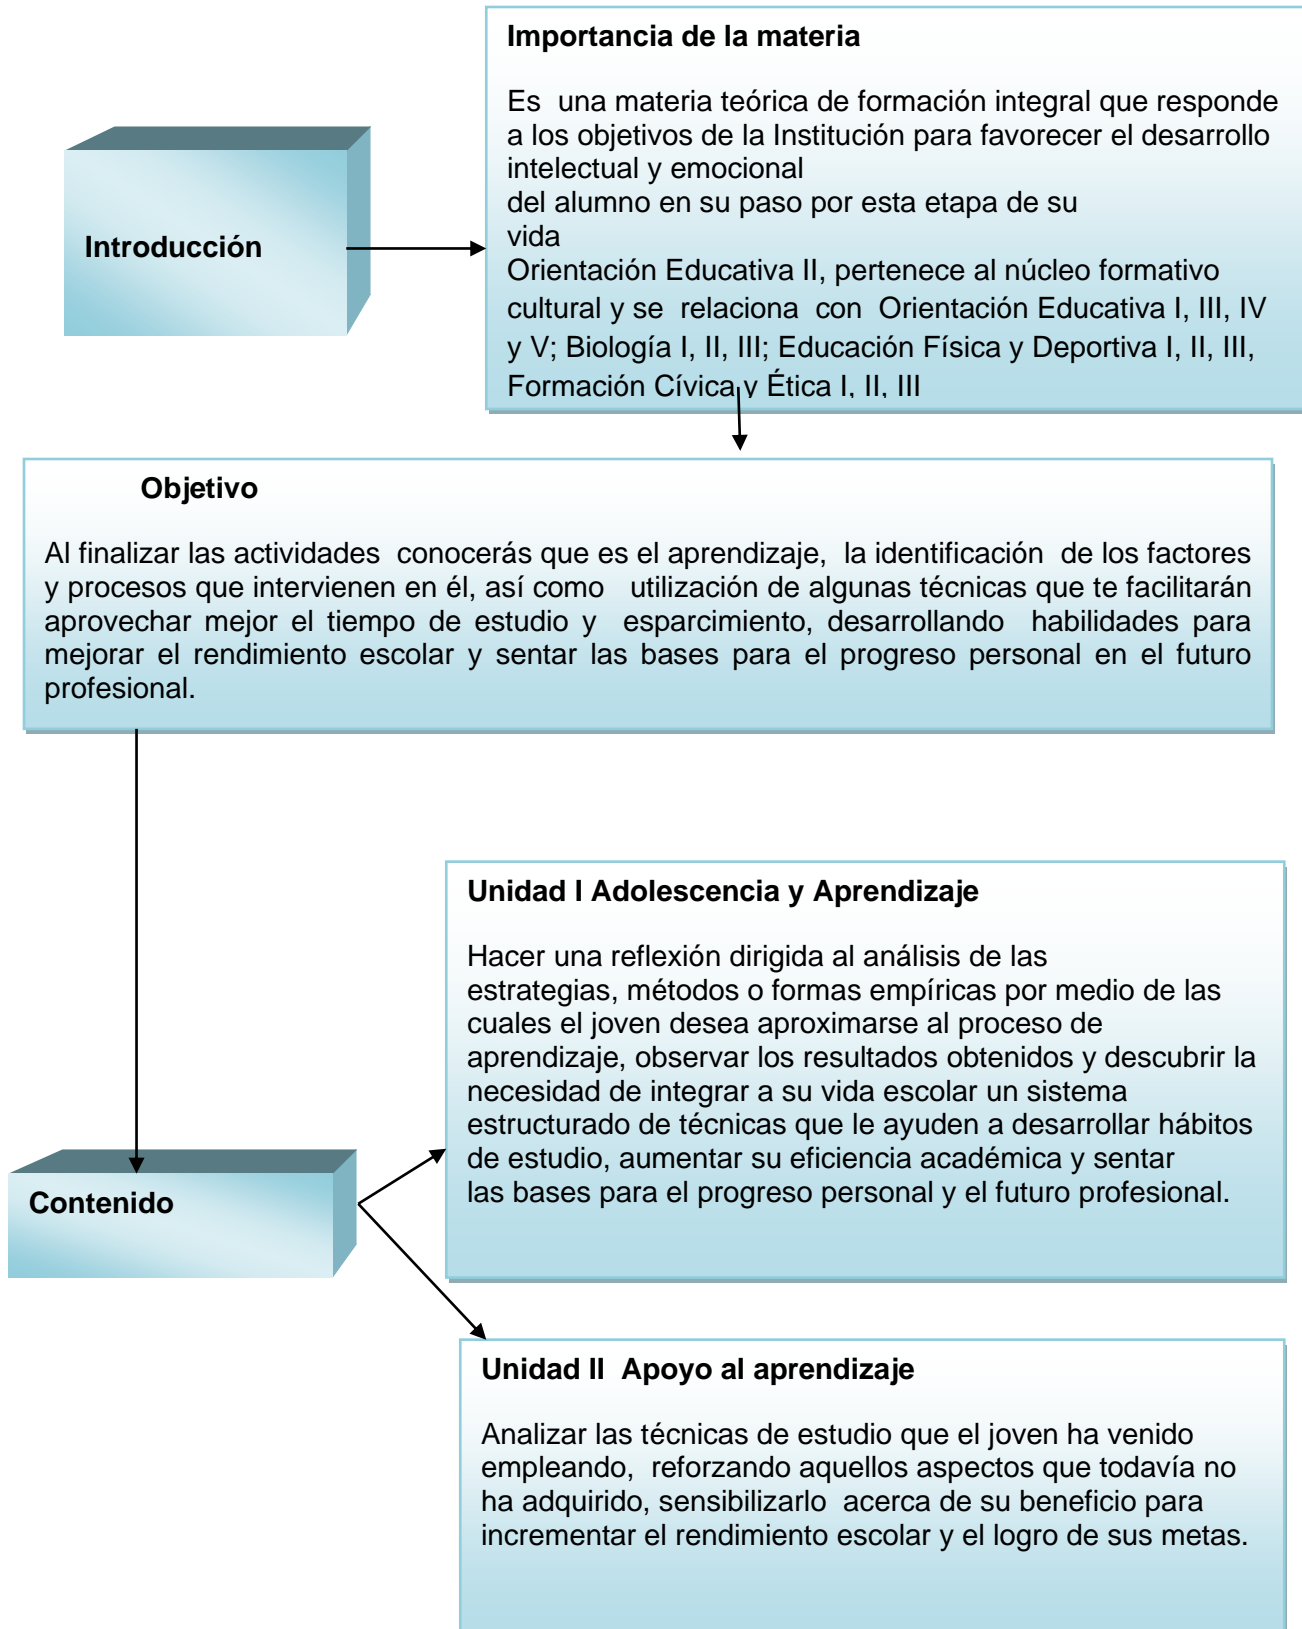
Introducción

Importancia de la materia

Es una materia teórica de formación integral que responde a los objetivos de la Institución para favorecer el desarrollo intelectual y emocional
del alumno en su paso por esta etapa de su vida
Orientación Educativa II, pertenece al núcleo formativo cultural y se relaciona con Orientación Educativa I, III, IV y V; Biología I, II, III; Educación Física y Deportiva I, II, III, Formación Cívica y Ética I, II, III

Objetivo

Al finalizar las actividades conocerás que es el aprendizaje, la identificación de los factores y procesos que intervienen en él, así como utilización de algunas técnicas que te facilitarán aprovechar mejor el tiempo de estudio y esparcimiento, desarrollando habilidades para mejorar el rendimiento escolar y sentar las bases para el progreso personal en el futuro profesional.

Contenido

Unidad I Adolescencia y Aprendizaje

Hacer una reflexión dirigida al análisis de las estrategias, métodos o formas empíricas por medio de las cuales el joven desea aproximarse al proceso de aprendizaje, observar los resultados obtenidos y descubrir la necesidad de integrar a su vida escolar un sistema estructurado de técnicas que le ayuden a desarrollar hábitos de estudio, aumentar su eficiencia académica y sentar las bases para el progreso personal y el futuro profesional.

Unidad II Apoyo al aprendizaje

Analizar las técnicas de estudio que el joven ha venido empleando, reforzando aquellos aspectos que todavía no ha adquirido, sensibilizarlo acerca de su beneficio para incrementar el rendimiento escolar y el logro de sus metas.